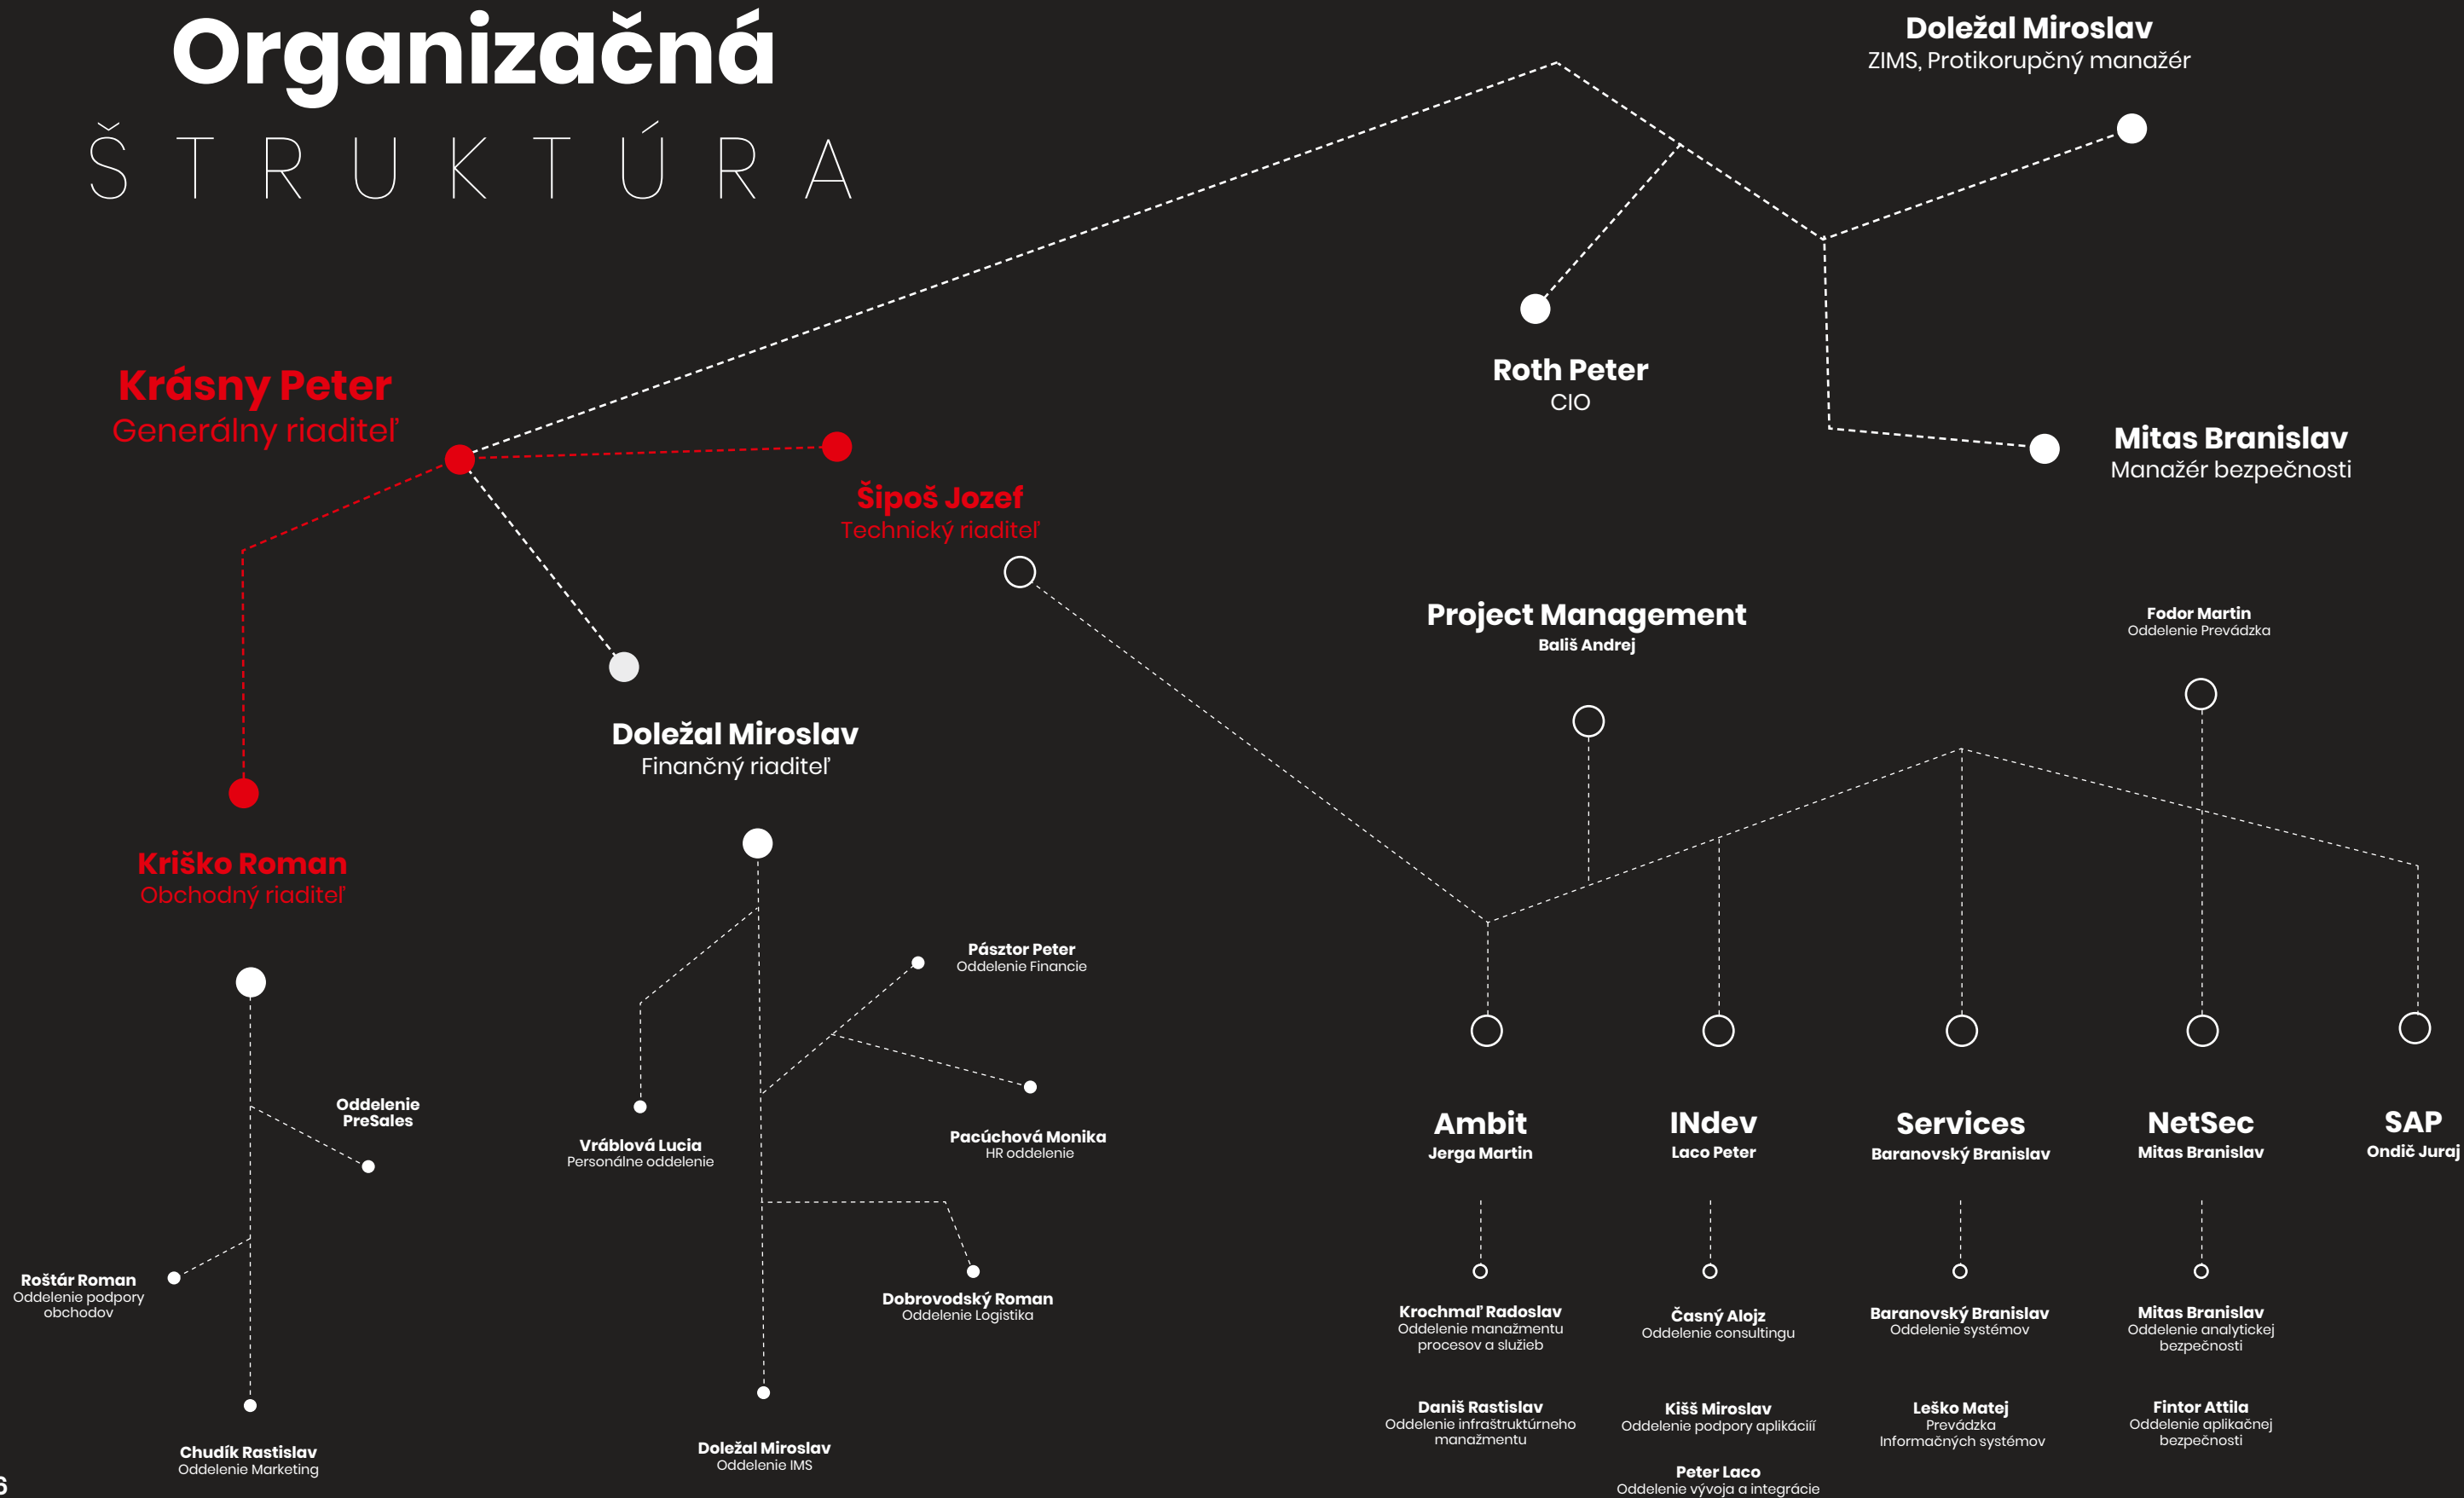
Organizačná
ŠTRUKTÚRA

Doležal Miroslav
ZIMS, Protikorupčný manažér

Krásny Peter
Generálny riaditeľ

Roth Peter
CIO

Mitas Branislav
Manažér bezpečnosti

Šipoš Jozef
Technický riaditeľ

Project Management
Bališ Andrej

Fodor Martin
Oddelenie Prevádzka

Doležal Miroslav
Finančný riaditeľ

Kriško Roman
Obchodný riaditeľ

Pásztor Peter
Oddelenie Financie

Oddelenie PreSales

Vráblová Lucia
Personálne oddelenie

Pacúchová Monika
HR oddelenie

Ambit
Jerga Martin

INdev
Laco Peter

Services
Baranovský Branislav

NetSec
Mitas Branislav

SAP
Ondič Juraj

Roštár Roman
Oddelenie podpory obchodov

Dobrovodský Roman
Oddelenie Logistika

Krochmaľ Radoslav
Oddelenie manažmentu procesov a služieb

Časný Alojz
Oddelenie consultingu

Baranovský Branislav
Oddelenie systémov

Mitas Branislav
Oddelenie analytickej bezpečnosti

Daniš Rastislav
Oddelenie infraštruktúrneho manažmentu

Kišš Miroslav
Oddelenie podpory aplikácií

Leško Matej
Prevádzka Informačných systémov

Fintor Attila
Oddelenie aplikačnej bezpečnosti

Chudík Rastislav
Oddelenie Marketing

Doležal Miroslav
Oddelenie IMS

Peter Laco
Oddelenie vývoja a integrácie

6